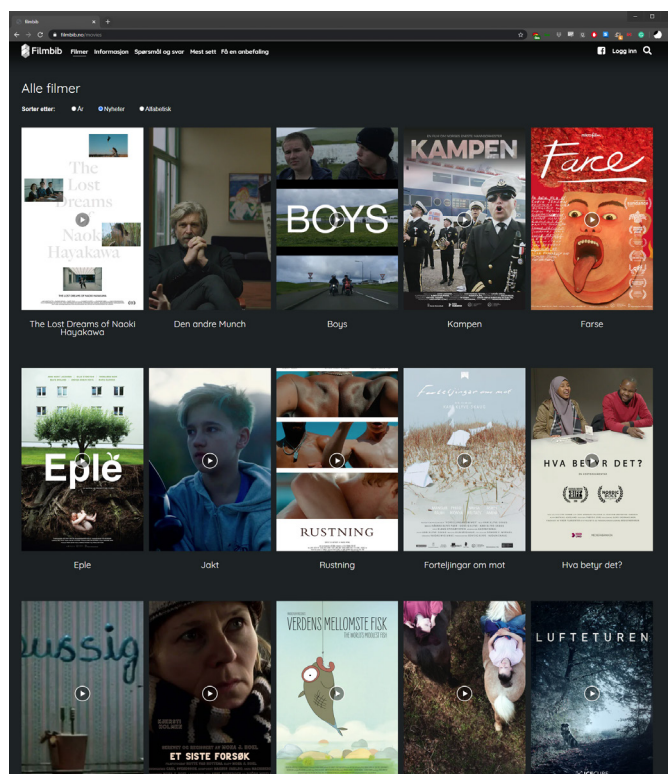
Filmbib
filmbib.no/movies

Filmbib Filmer Informasjon Spørsmål og svar Mest sett Få en anbefaling
Logg inn

Alle filmer

Sorter etter: År Nyheter Alfabetisk

The Lost Dreams Naoki Hayakawa
The Lost Dreams of Naoki Hayakawa

Den andre Munch

BOYS
Boys

KAMPEN
Kampen

Farce
Farse

Eple
Eple

Jakt

RUSTNING
Rustning

Forteljingar om mot

HVA BETYR DET?
Hva betyr det?

ussig

ET SISTE FORSØK

VERDENS MELLOMSTE FISK
THE WORLD'S MIDDLEST FISH

LUFTETUREN